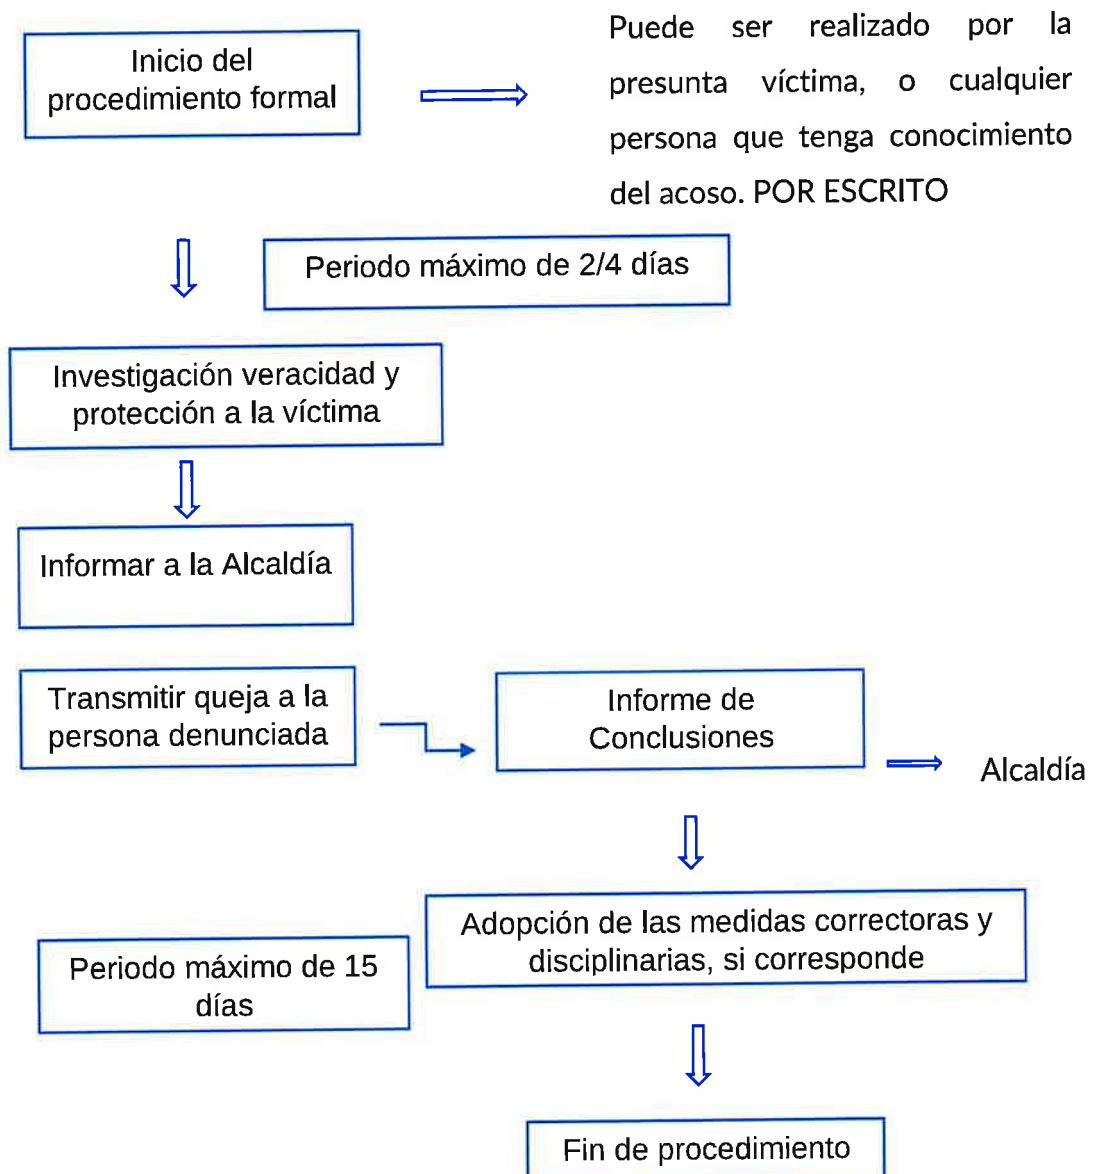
Inicio del procedimiento formal

Puede ser realizado por la presunta víctima, o cualquier persona que tenga conocimiento del acoso. POR ESCRITO

Periodo máximo de 2/4 días

Investigación veracidad y protección a la víctima

Informar a la Alcaldía

Transmitir queja a la persona denunciada

Informe de Conclusiones

Alcaldía

Adopción de las medidas correctoras y disciplinarias, si corresponde

Periodo máximo de 15 días

Fin de procedimiento